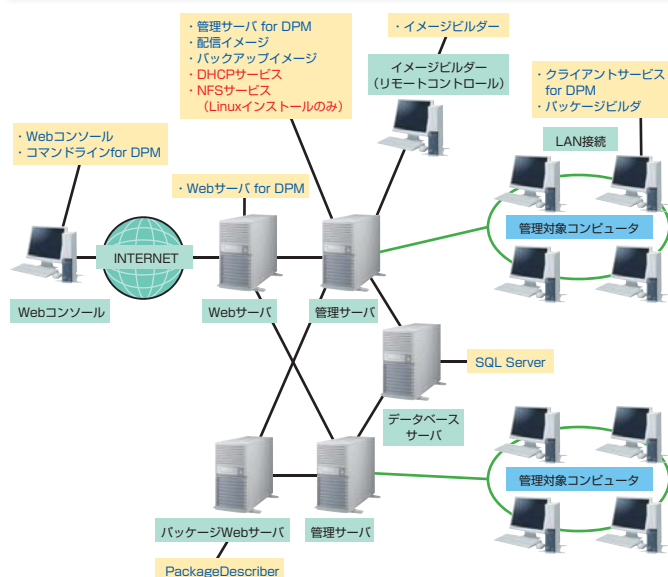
・管理サーバ for DPM
・配信イメージ
・バックアップイメージ
・DHCPサービス
・NFSサービス
（Linuxインストールのみ）

・イメージビルダー

イメージビルダー
（リモートコントロール）

・クライアントサービス for DPM
・パッケージビルダ

・Webコンソール
・コマンドラインfor DPM

LAN接続

・Webサーバ for DPM

管理対象コンピュータ

INTERNET

Webコンソール

Webサーバ

管理サーバ

SQL Server

データベースサーバ

管理対象コンピュータ

パッケージWebサーバ

管理サーバ

PackageDescriber